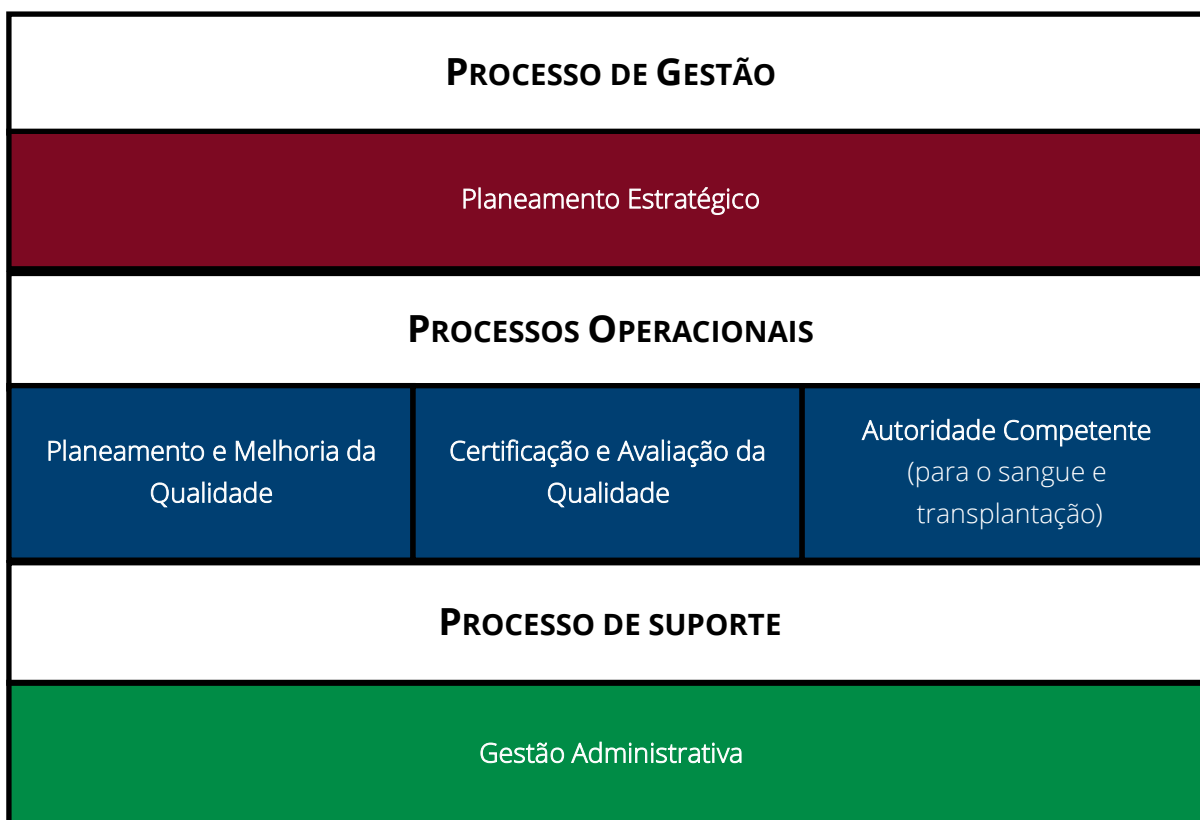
Processo de Gestão

Planeamento Estratégico

Processos Operacionais

| Planeamento e Melhoria da Qualidade | Certificação e Avaliação da Qualidade | Autoridade Competente (para o sangue e transplantação) |
|---|---|---|

Processo de suporte

Gestão Administrativa